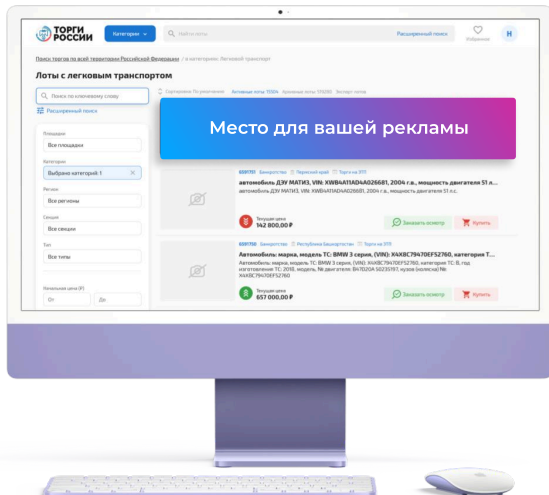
ТОРГИ РОССИИ

Категории

Найти лоты

Расширенный поиск

Избранное

Н

Поиск торгов по всей территории Российской Федерации / в категории: Легковой транспорт

Лоты с легковым транспортом

Поиск по ключевому слову

Расширенный поиск

Площадки

Все площадки

Категории

Выбрано категорий: 1

Регион

Все регионы

Секции

Все секции

Тип

Все типы

Начальная цена (₽)

От

До

Сортировка: По умолчанию

Активные лоты: 12004

Архивные лоты: 131200

Экспресс-поиск

Место для вашей рекламы

Банкротство

Пермский край

Торги на ЭТП

автомобиль ДЭУ МАТИЗ, VIN: XWB4A11AD4A026681, 2004 г.в., мощность двигателя 51 л...

автомобиль ДЭУ МАТИЗ, VIN: XWB4A11AD4A026681, 2004 г.в., мощность двигателя 51 л.с.

Текущая цена

142 800,00 ₽

Заказать осмотр

Купить

Банкротство

Республика Башкортостан

Торги на ЭТП

Автомобиль: марка, модель ТС: BMW 3 серия, (VIN): X4XBC79470EF52760, категория Т...

Автомобиль: марка, модель ТС: BMW 3 серия, (VIN): X4XBC79470EF52760, категория ТС: B, год изготовления ТС: 2010, модель, № двигателя: B47D20A 50235197, кузов (коляска) №: X4XBC79470EF52760

Текущая цена

657 000,00 ₽

Заказать осмотр

Купить